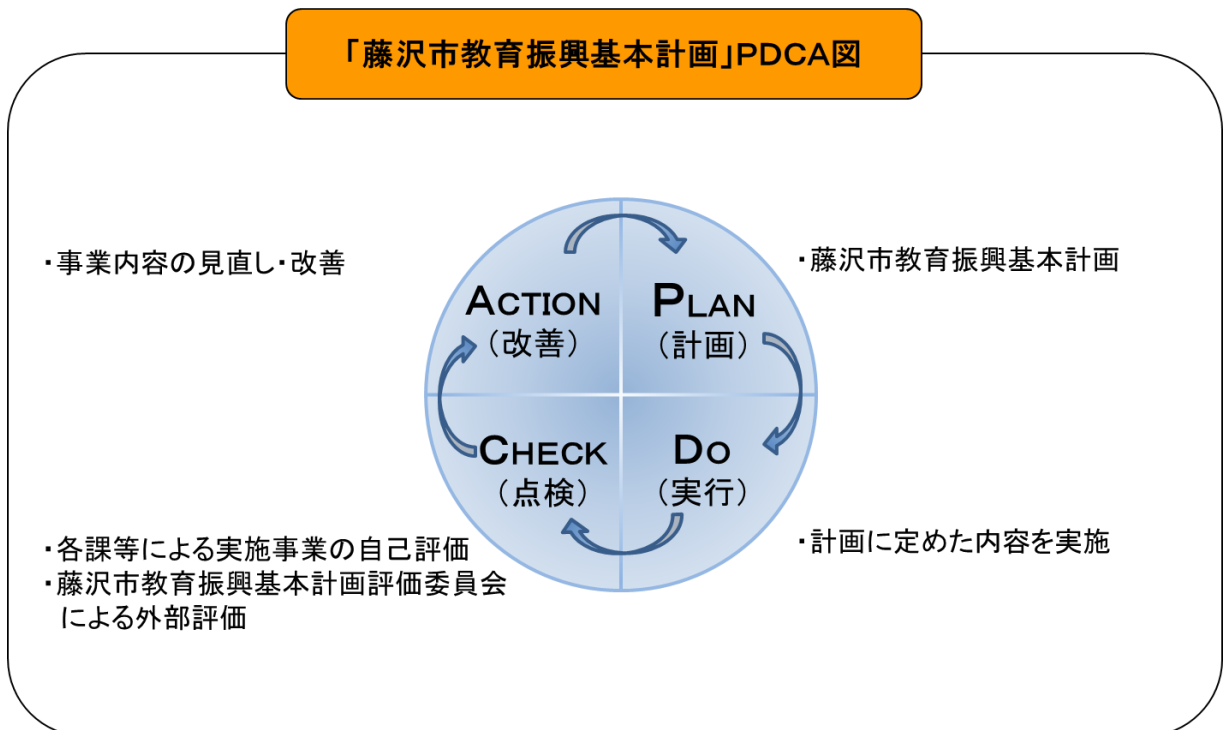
「藤沢市教育振興基本計画」PDCA図

・事業内容の見直し・改善

ACTION
（改善）

PLAN
（計画）

・藤沢市教育振興基本計画

CHECK
（点検）

DO
（実行）

・各課等による実施事業の自己評価
・藤沢市教育振興基本計画評価委員会による外部評価

・計画に定めた内容を実施